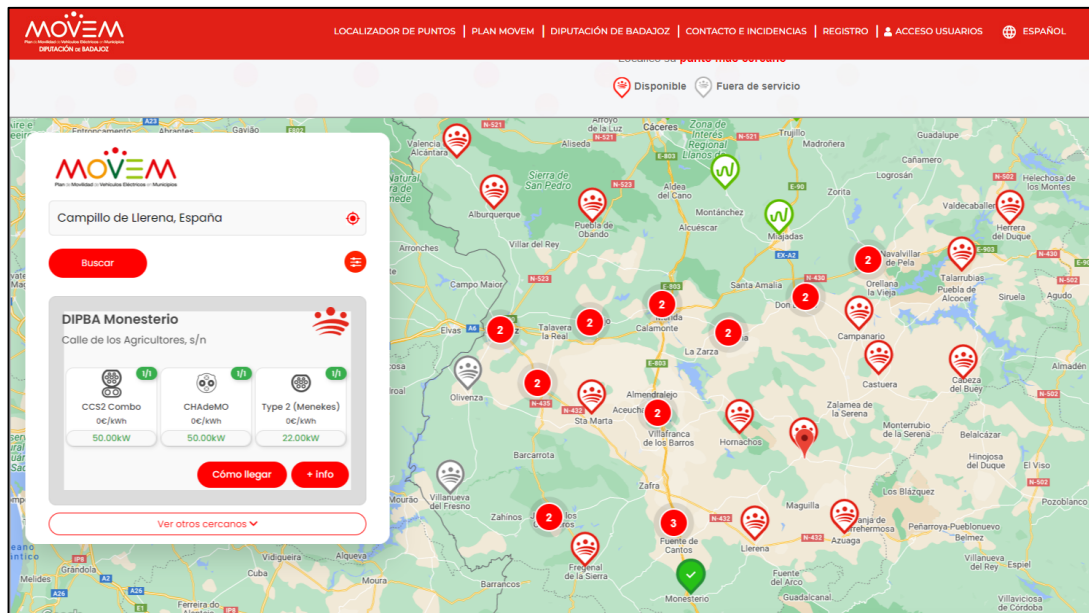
MOVEM
Plan de Movilidad de Vehículos Eléctricos en Municipios
DIPUTACIÓN DE BADAJOZ

LOCALIZADOR DE PUNTOS | PLAN MOVEM | DIPUTACIÓN DE BADAJOZ | CONTACTO E INCIDENCIAS | REGISTRO | ACCESO USUARIOS | ESPAÑOL

Localice su punto más cercano

Disponible
Fuera de servicio

MOVEM
Plan de Movilidad de Vehículos Eléctricos en Municipios

Campillo de Llerena, España

Buscar

DIPBA Monesterio
Calle de los Agricultores, s/n

| 1/1 | 1/1 | 1/1 |
|---|---|---|
| CCS2 Combo | CHAdeMO | Type 2 (Menekes) |
| 0€/kWh | 0€/kWh | 0€/kWh |
| 50.00kW | 50.00kW | 22.00kW |

Cómo llegar
+ Info

Ver otros cercanos

Valencia de Alcántara, N-521, A23, Aliseda, Arroyo de la Luz, Cáceres, Zona de Interés Regional Llanos de Cáceres, Trujillo, Madroñera, Guadalupe, Sierra de San Pedro, Aldea del Cano, Alburquerque, Puebla de Obando, E-803, N-523, Montánchez, Alcuéscar, Zorita, Logrosán, E-90, Miajadas, Valdecaballeros, Herrera del Duque, Navalvillar de Pela, Orellana la Vieja, Talarrubias, Puebla de Alcocer, Siruela, Villar del Rey, Arronches, Campo Maior, N-523, Santa Amalia, EX-A2, N-430, Don Benito, Elvas, A6, Talavera la Real, Mérida, Calamonte, La Zarza, Campanario, Castuera, Cabeza del Buey, Almadén, Olivenza, N-435, N-432, Almendralejo, Aceuchal, Sta Marta, Villafranca de los Barros, Hornachos, Zalamea de la Serena, Monterrubio de la Serena, Belalcázar, Hinojosa del Duque, El Viso, Barcarrota, Zafra, Villanueva del Fresno, Zahinos, Los Blázquez, Maguilla, Fuente de Cantos, Llerena, Azuaga, Granja de Torrehermosa, Peñarroya-Pueblonuevo, Bélmez, Fregenal de la Sierra, Monesterio, Fuente del Arco, Guadalcanal, Cuba, Barrancos, Ferreira do Alentejo, Melides, Espiel, Villaviciosa de Córdoba, Pozoblanco, Villanueva del Duque

2 2 2 2 2 2 2 2 2 2 2 3